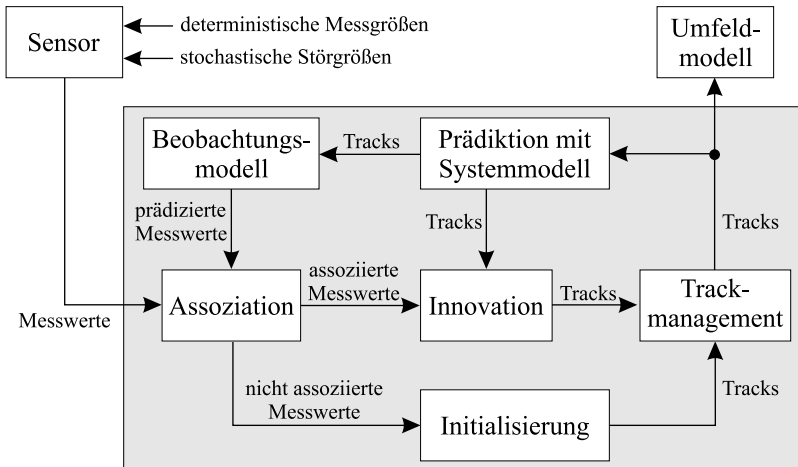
Sensor

deterministische Messgrößen

stochastische Störgrößen

Umfeldmodell

Beobachtungsmodell

Tracks

Prädiktion mit Systemmodell

prädizierte Messwerte

Tracks

Tracks

assoziierte Messwerte

Tracks

Assoziation

Innovation

Trackmanagement

Messwerte

nicht assoziierte Messwerte

Tracks

Initialisierung